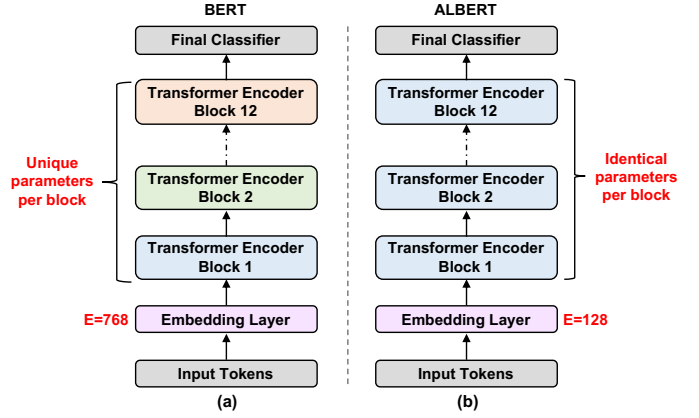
BERT

Final Classifier

Transformer Encoder Block 12

Unique parameters per block

Transformer Encoder Block 2

Transformer Encoder Block 1

E=768

Embedding Layer

Input Tokens

(a)

ALBERT

Final Classifier

Transformer Encoder Block 12

Identical parameters per block

Transformer Encoder Block 2

Transformer Encoder Block 1

Embedding Layer

E=128

Input Tokens

(b)